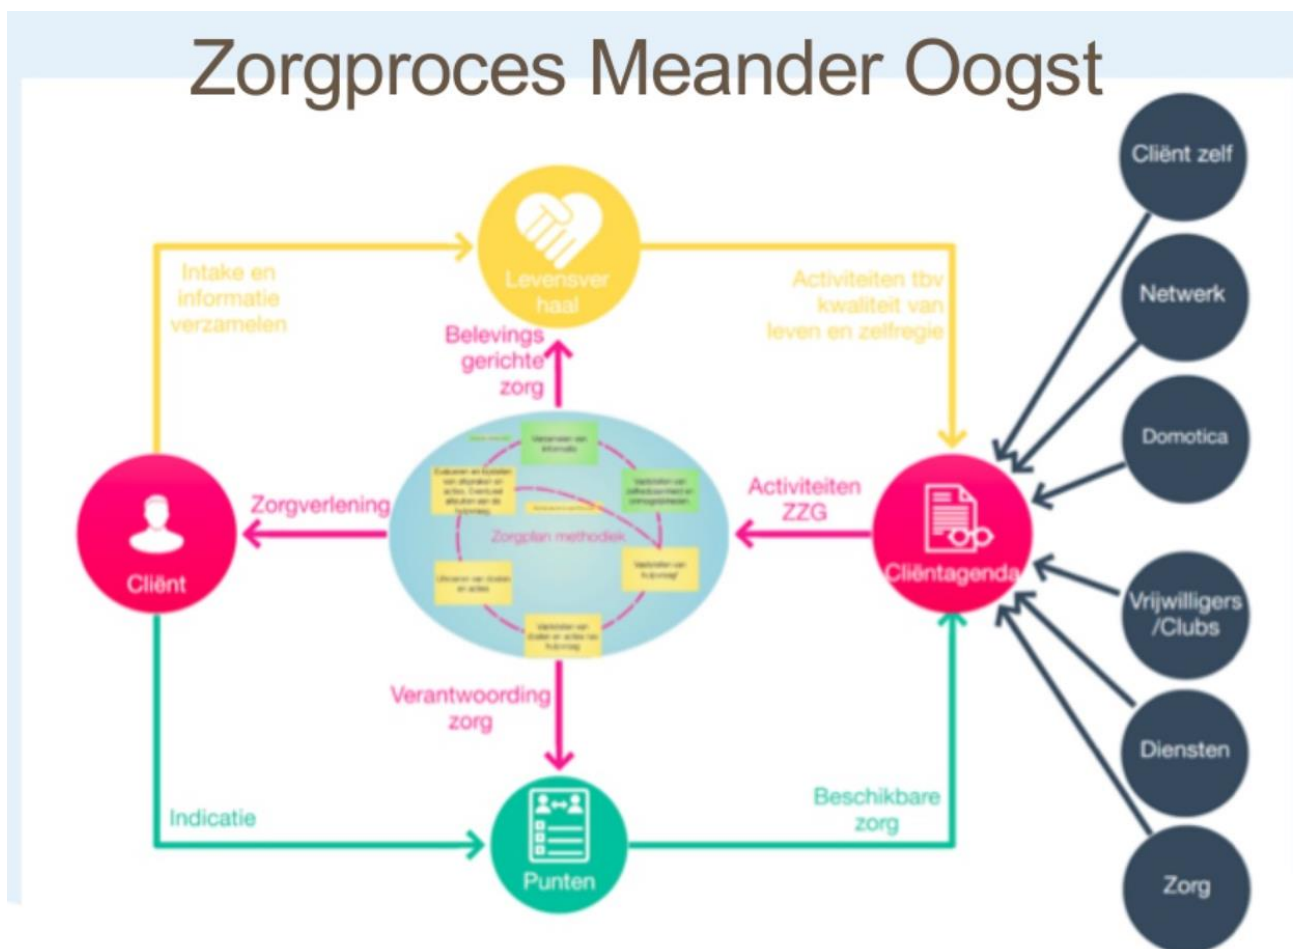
Zorgproces Meander Oogst

Cliënt zelf

Netwerk

Domotica

Vrijwilligers /Clubs

Diensten

Zorg

Intake en informatie verzamelen

Levensverhaal

Activiteiten tbv kwaliteit van leven en zelfregie

Belevings gerichte zorg

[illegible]

Zorgplan methodiek

Zorgverlening

Activiteiten ZZG

Cliënt

Cliëntagenda

Verantwoording zorg

Indicatie

Beschikbare zorg

Punten